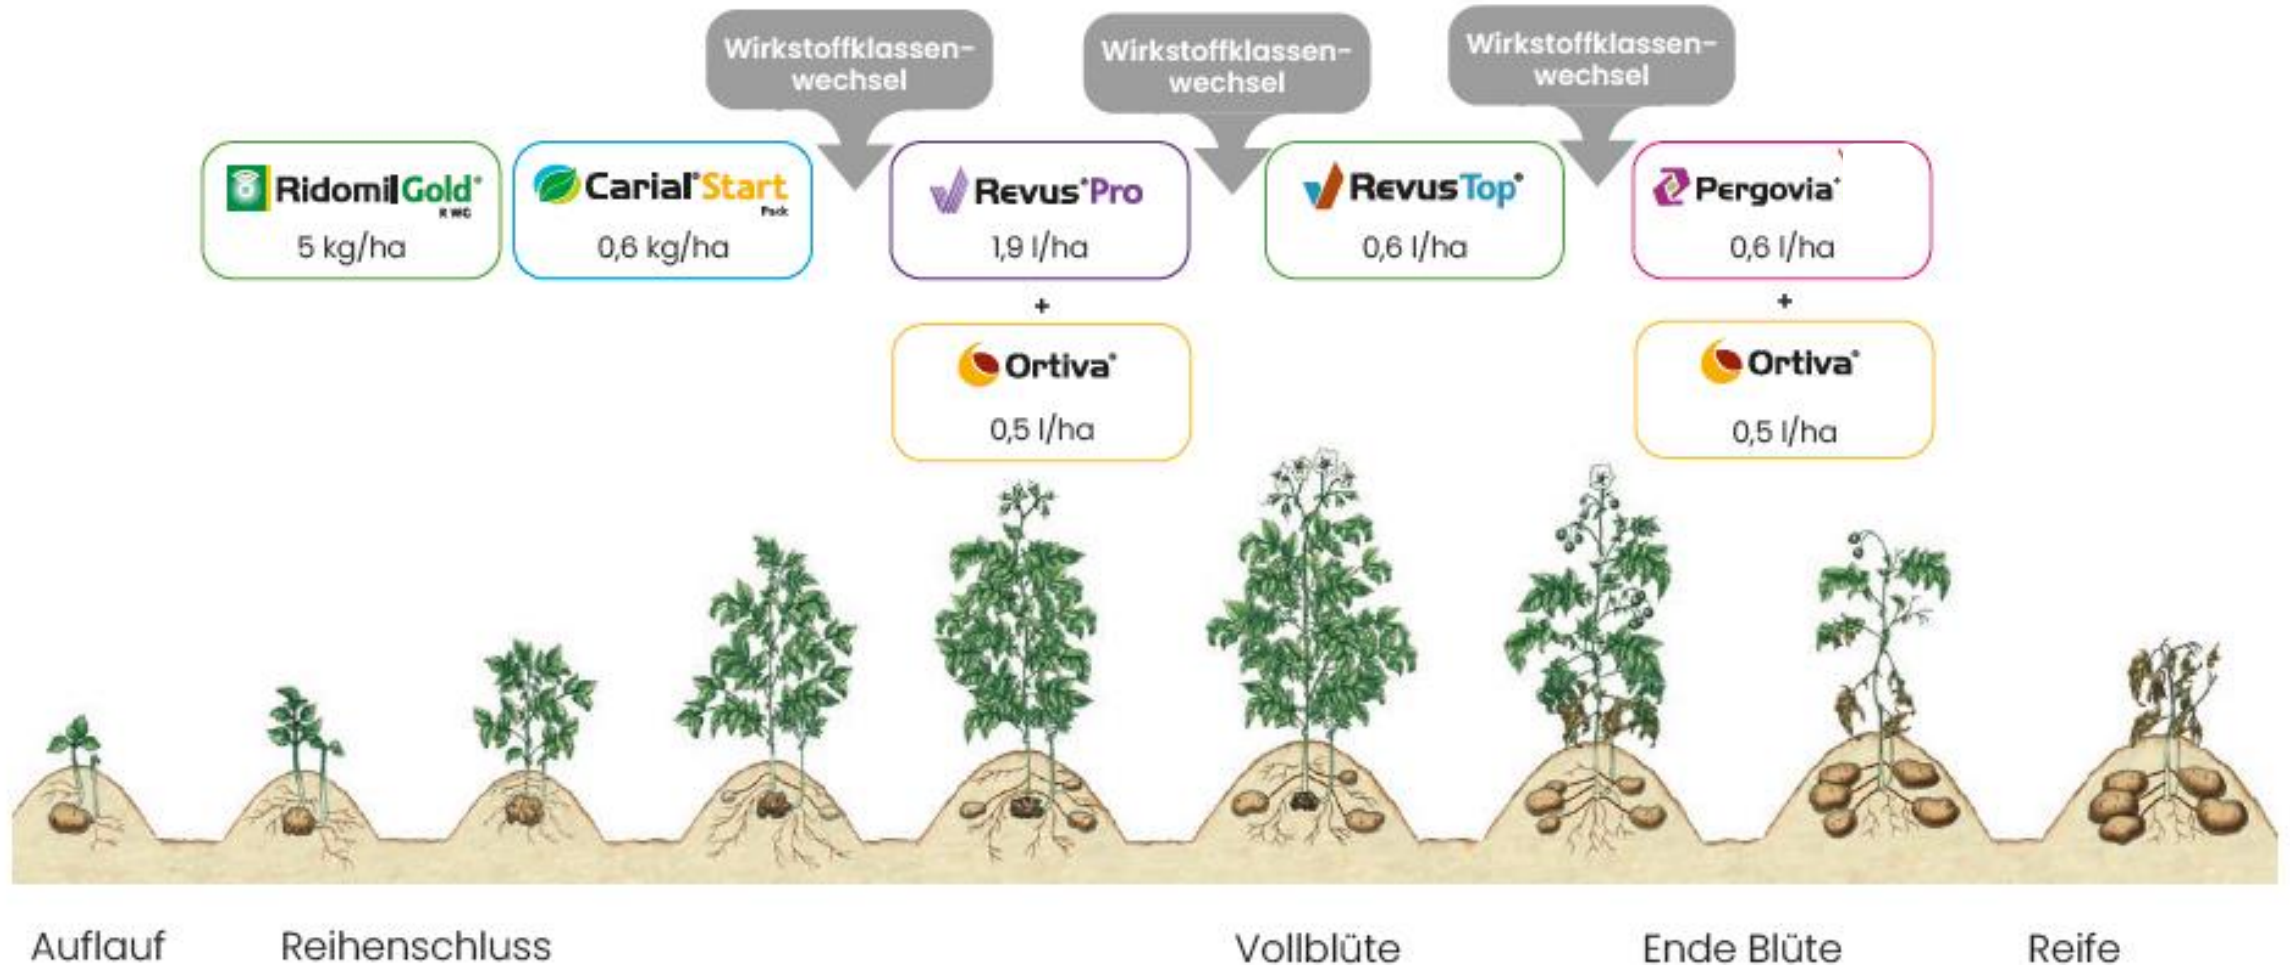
Wirkstoffklassenwechsel

Wirkstoffklassenwechsel

Wirkstoffklassenwechsel

Ridomil Gold® R WG
5 kg/ha

Carial® Start Pack
0,6 kg/ha

Revus® Pro
1,9 l/ha

+

Ortiva®
0,5 l/ha

Revus Top®
0,6 l/ha

Pergovia®
0,6 l/ha

+

Ortiva®
0,5 l/ha

Auflauf

Reihenschluss

Vollblüte

Ende Blüte

Reife